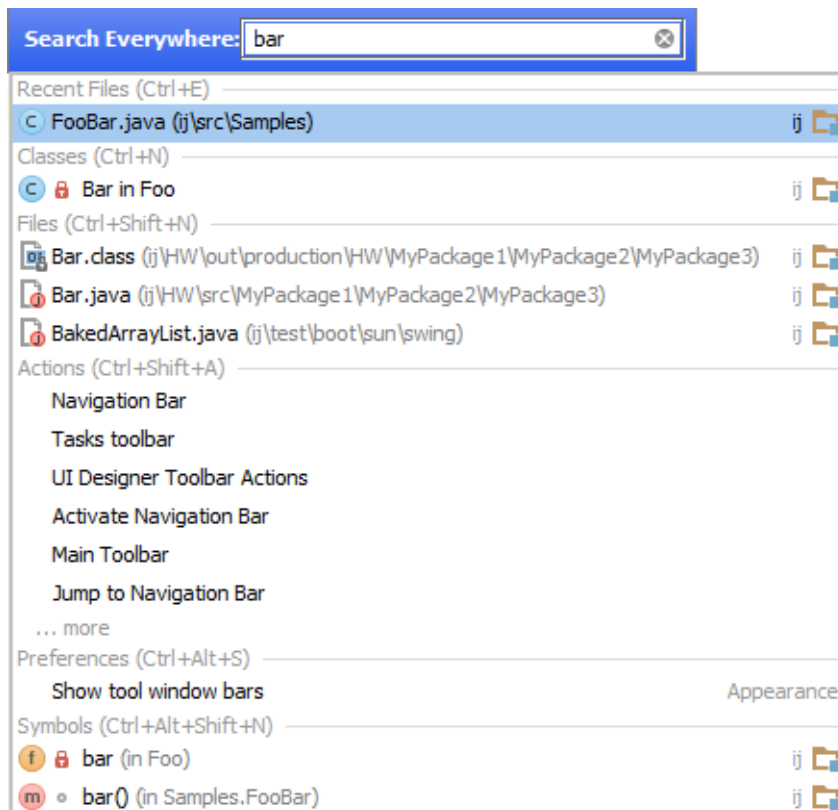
Search Everywhere: bar

Recent Files (Ctrl+E)
FooBar.java (ij\src\Samples) ij
Classes (Ctrl+N)
Bar in Foo ij
Files (Ctrl+Shift+N)
Bar.class (ij\HW\out\production\HW\MyPackage1\MyPackage2\MyPackage3) ij
Bar.java (ij\HW\src\MyPackage1\MyPackage2\MyPackage3) ij
BakedArrayList.java (ij\test\boot\sun\swing) ij
Actions (Ctrl+Shift+A)
Navigation Bar
Tasks toolbar
UI Designer Toolbar Actions
Activate Navigation Bar
Main Toolbar
Jump to Navigation Bar
... more
Preferences (Ctrl+Alt+S)
Show tool window bars Appearance
Symbols (Ctrl+Alt+Shift+N)
bar (in Foo) ij
bar() (in Samples.FooBar) ij